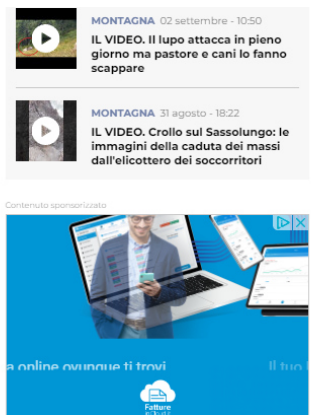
MONTAGNA 02 settembre - 10:50
IL VIDEO. Il lupo attacca in pieno giorno ma pastore e cani lo fanno scappare

MONTAGNA 31 agosto - 18:22
IL VIDEO. Crollo sul Sassolungo: le immagini della caduta dei massi dall'elicottero dei soccorritori

Contenuto sponsorizzato

a online ovunque ti trovi

Il tuo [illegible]

Fatture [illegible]